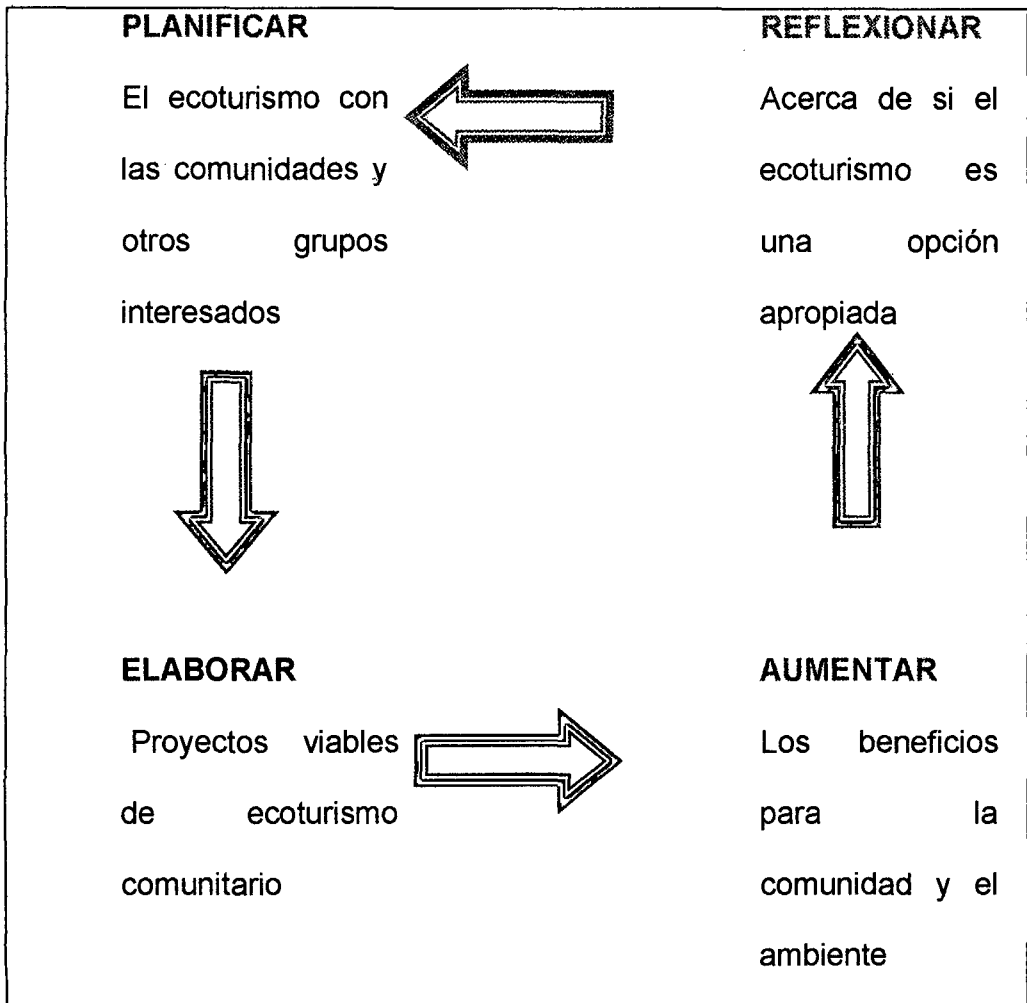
PLANIFICAR

El ecoturismo con las comunidades y otros grupos interesados

REFLEXIONAR

Acerca de si el ecoturismo es una opción apropiada

ELABORAR

Proyectos viables de ecoturismo comunitario

AUMENTAR

Los beneficios para la comunidad y el ambiente